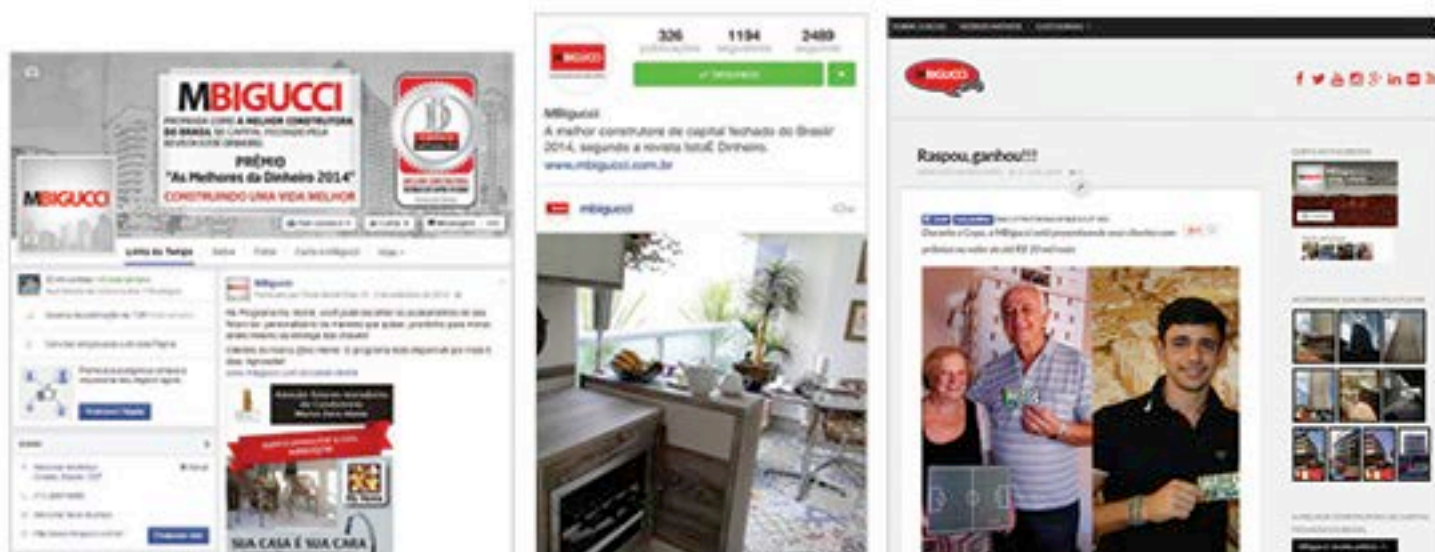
MBIGUCCI

PREMIADA COMO A MELHOR CONSTRUTORA DO BRASIL DE CAPITAL FECHADO PELA REVISTA ISTOÉ DINHEIRO.

PRÊMIO "As Melhores da Dinheiro 2014"

CONSTRUINDO UMA VIDA MELHOR

MBIGUCCI

Linha do Tempo

SUA CASA É SUA CARA

326 publicações
1194 seguidores
2489 seguindo

✓ SEGUINDO

MBigucci
A melhor construtora de capital fechado do Brasil 2014, segundo a revista IstoÉ Dinheiro.
www.mbigucci.com.br

mbigucci

MBIGUCCI

Raspou, ganhou!!!